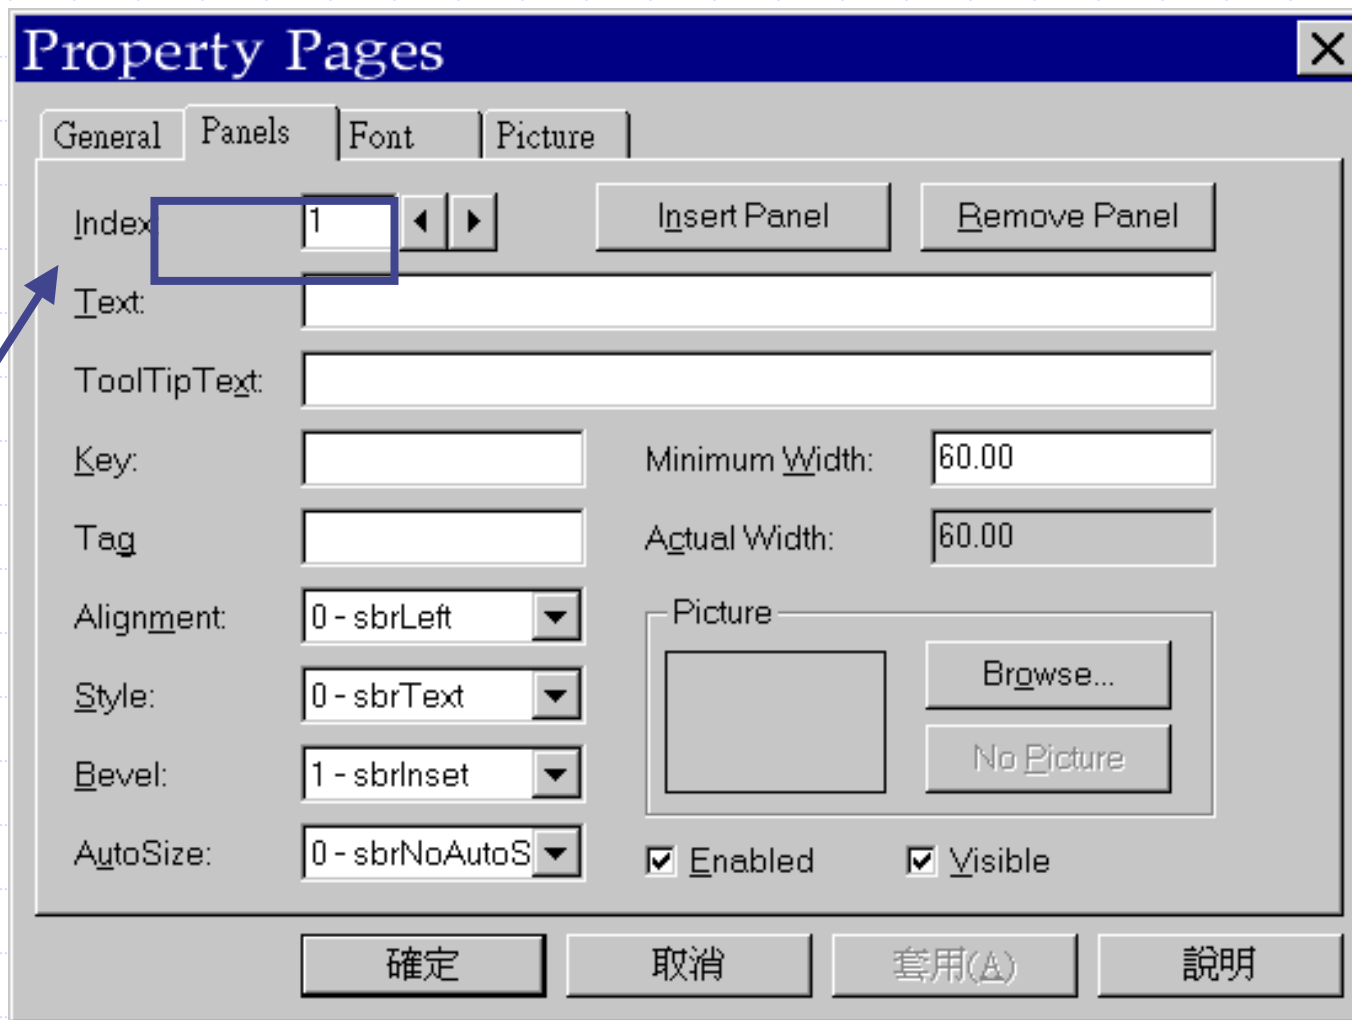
Property Pages

General | Panels | Font | Picture

Index: 1

Insert Panel

Remove Panel

Text:

ToolTipText:

Key:

Minimum Width: 60.00

Tag:

Actual Width: 60.00

Alignment: 0 - sbrLeft

Style: 0 - sbrText

Bevel: 1 - sbrInset

AutoSize: 0 - sbrNoAutoS

Picture

Browse...

No Picture

Enabled

Visible

確定

取消

套用(A)

說明